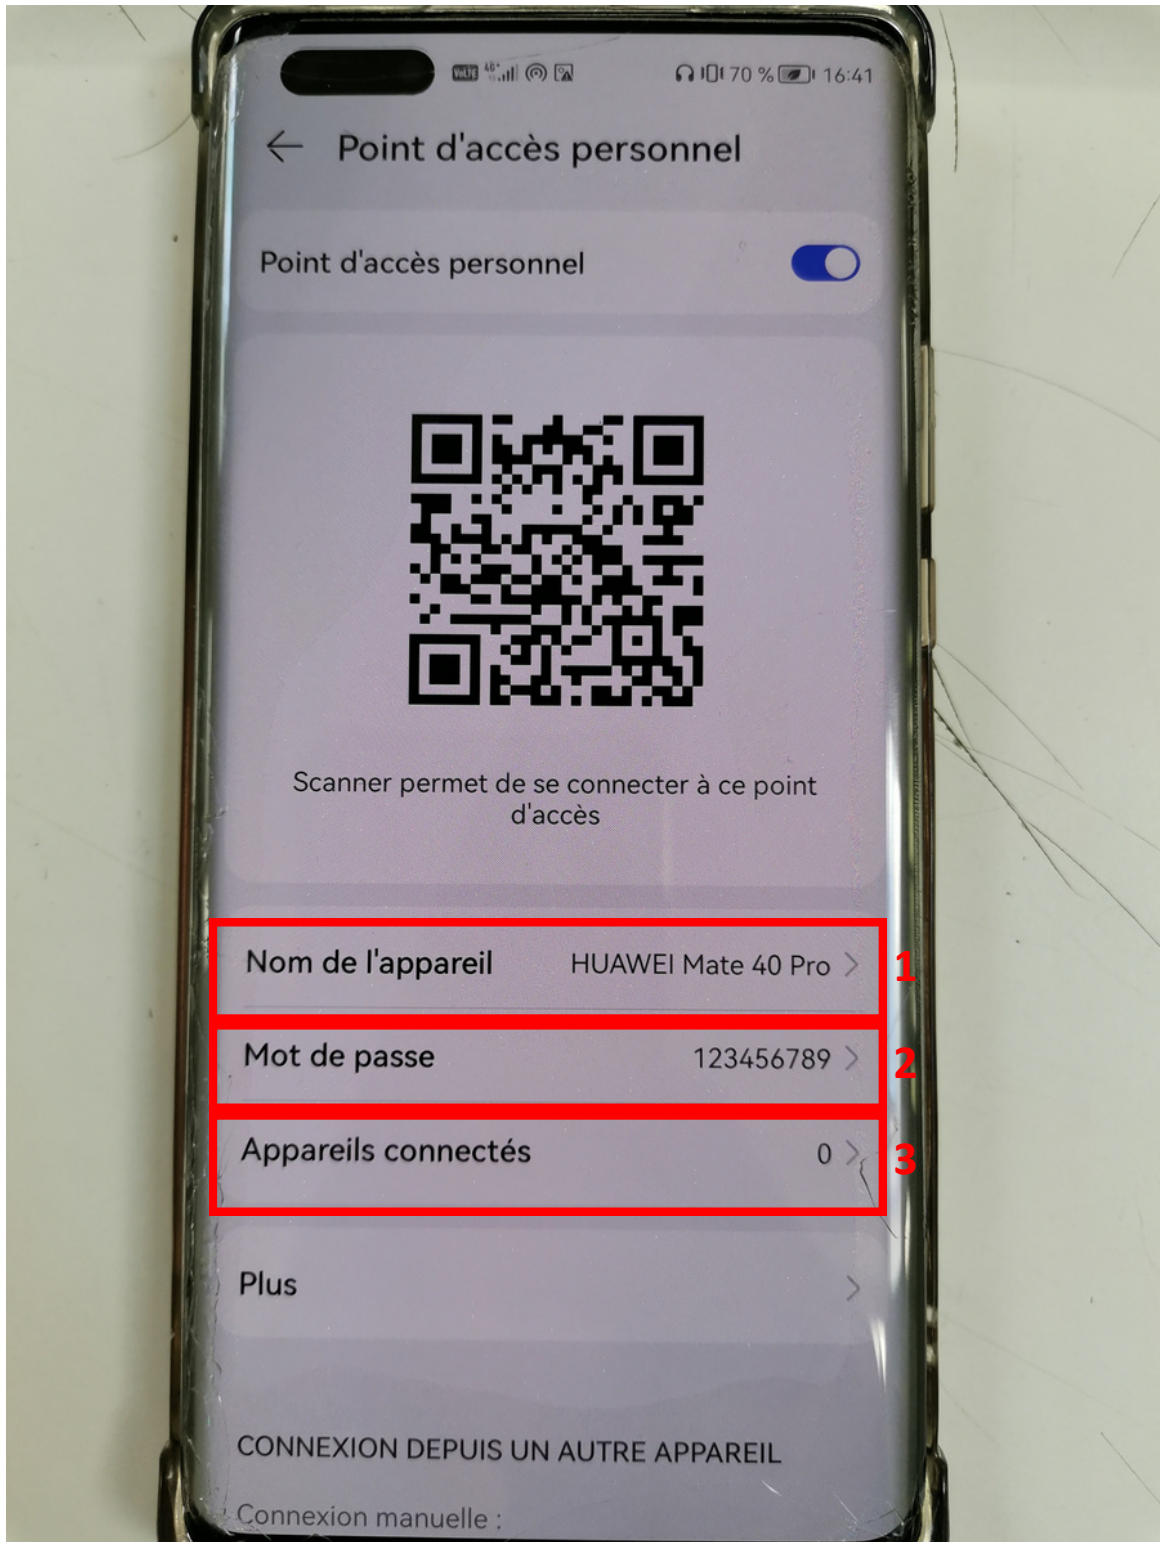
70 % 16:41

Point d'accès personnel

Point d'accès personnel

Scanner permet de se connecter à ce point d'accès

Nom de l'appareil HUAWEI Mate 40 Pro 1

Mot de passe 123456789 2

Appareils connectés 0 3

Plus

CONNEXION DEPUIS UN AUTRE APPAREIL

Connexion manuelle :